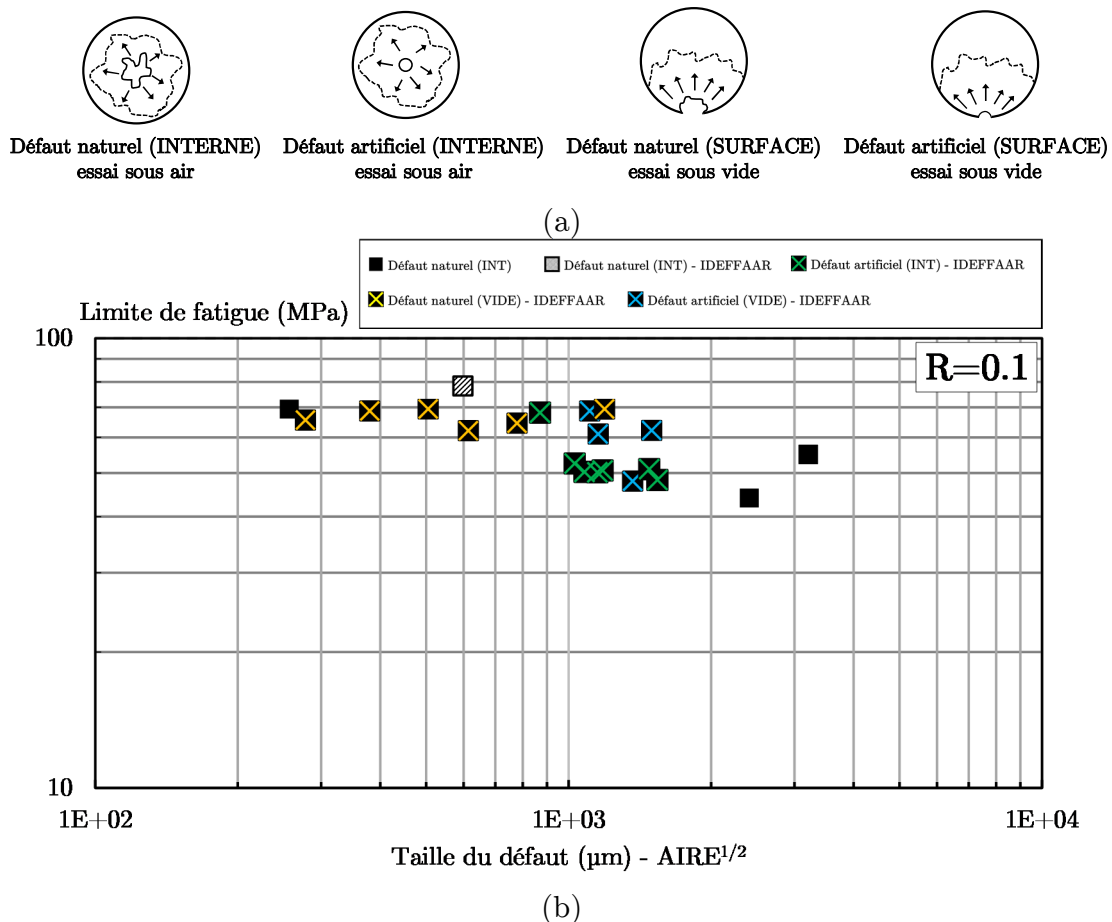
Défaut naturel (INTERNE)
essai sous air

Défaut artificiel (INTERNE)
essai sous air

Défaut naturel (SURFACE)
essai sous vide

Défaut artificiel (SURFACE)
essai sous vide

(a)

Défaut naturel (INT)
Défaut naturel (INT) - IDEFFAAR
Défaut artificiel (INT) - IDEFFAAR
Défaut naturel (VIDE) - IDEFFAAR
Défaut artificiel (VIDE) - IDEFFAAR

Limite de fatigue (MPa)

100

R=0.1

10

1E+02

1E+03

1E+04

Taille du défaut (µm) - AIRE$^{1/2}$

(b)